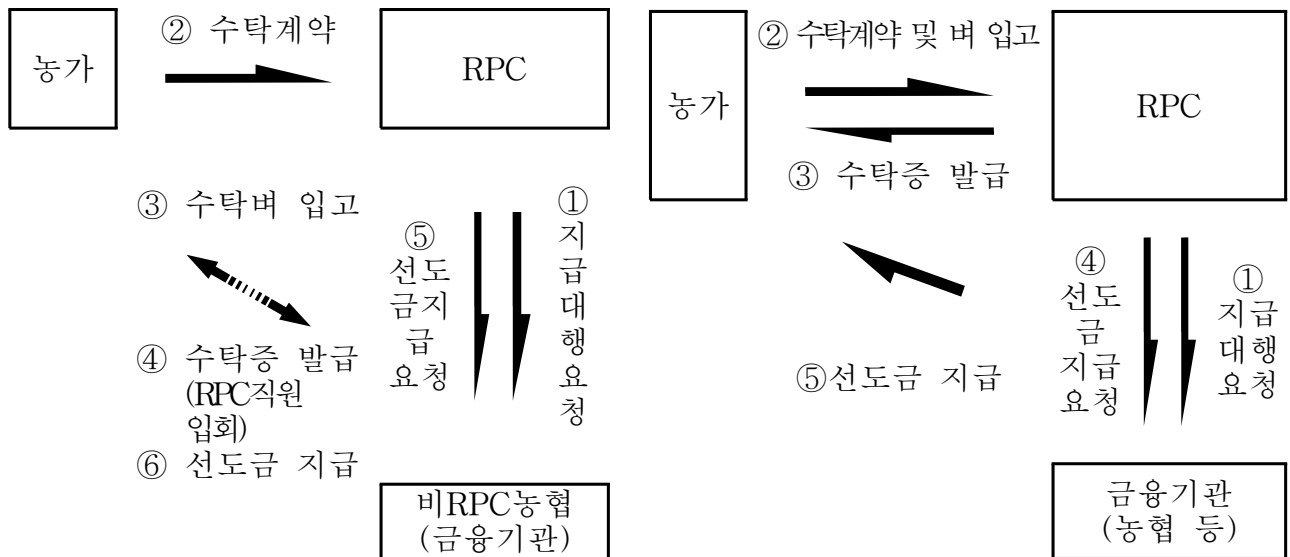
농가

② 수탁계약

RPC

③ 수탁벼 입고

④ 수탁증 발급 (RPC직원 입회)

⑥ 선도금 지급

⑤ 선도금지급요청

① 지급대행요청

비RPC농협 (금융기관)

농가

② 수탁계약 및 벼 입고

③ 수탁증 발급

RPC

⑤선도금 지급

④ 선도금지급요청

① 지급대행요청

금융기관 (농협 등)